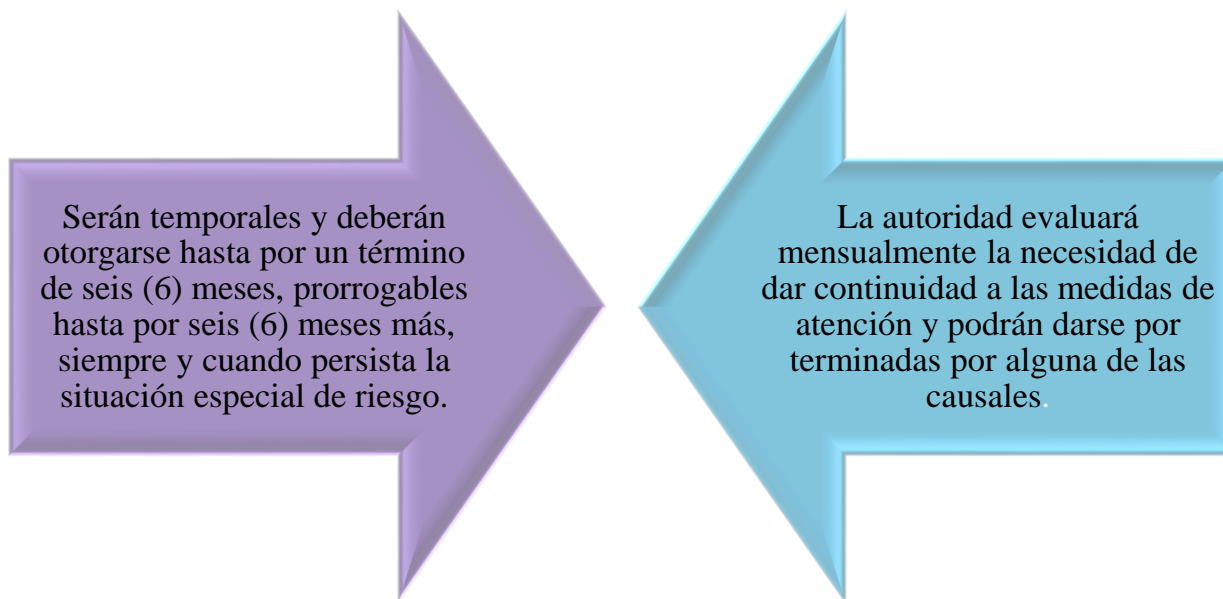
Serán temporales y deberán otorgarse hasta por un término de seis (6) meses, prorrogables hasta por seis (6) meses más, siempre y cuando persista la situación especial de riesgo.

La autoridad evaluará mensualmente la necesidad de dar continuidad a las medidas de atención y podrán darse por terminadas por alguna de las causales.